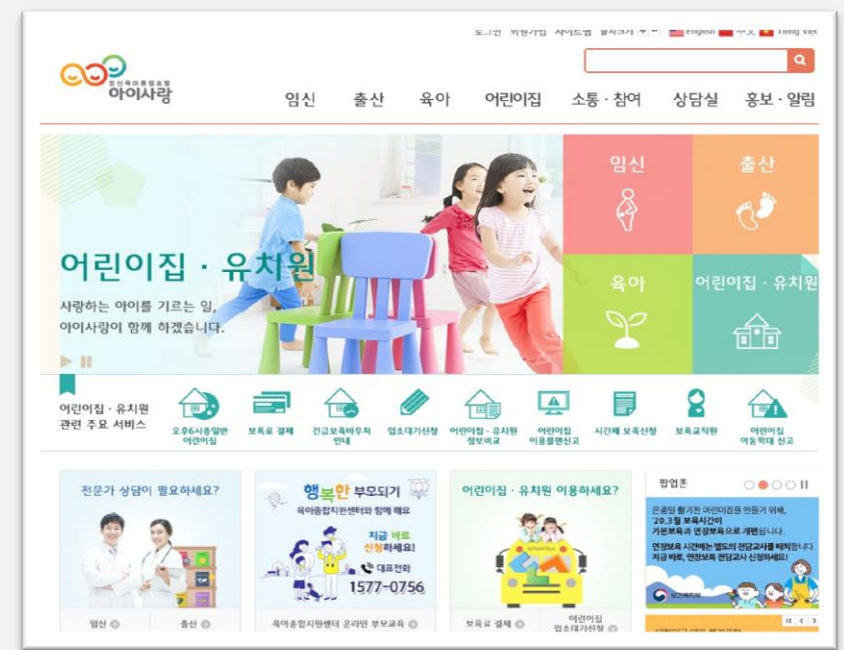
로그인 회원가입 사이트맵 글자크기 English 中文 Tiếng Việt

임신육아종합포털 아이사랑

임신 출산 육아 어린이집 소통 · 참여 상담실 홍보 · 알림

어린이집 · 유치원
사랑하는 아이를 기르는 일, 아이사랑이 함께 하겠습니다.

임신 출산 육아 어린이집 · 유치원

어린이집 · 유치원 관련 주요 서비스

오후6시종일반 어린이집
보육료 결제
긴급보육바우처 안내
입소대기신청
어린이집 · 유치원 정보비교
어린이집 이용불편신고
시간제 보육신청
보육교직원
어린이집 아동학대 신고

전문가 상담이 필요하세요?
임신 출산

행복한 부모되기
육아종합지원센터와 함께 해요
지금 바로 신청하세요!
대표전화 1577-0756
육아종합지원센터 온라인 부모교육

어린이집 · 유치원 이용하세요?
보육료 결제
어린이집 입소대기신청

팝업존
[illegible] 어린이집을 만들기 위해,
'20.3월 보육시간이 기본보육과 연장보육으로 개편됩니다.
연장보육 시간에는 별도의 전담교사를 배치합니다
지금 바로, 연장보육 전담교사 신청하세요!